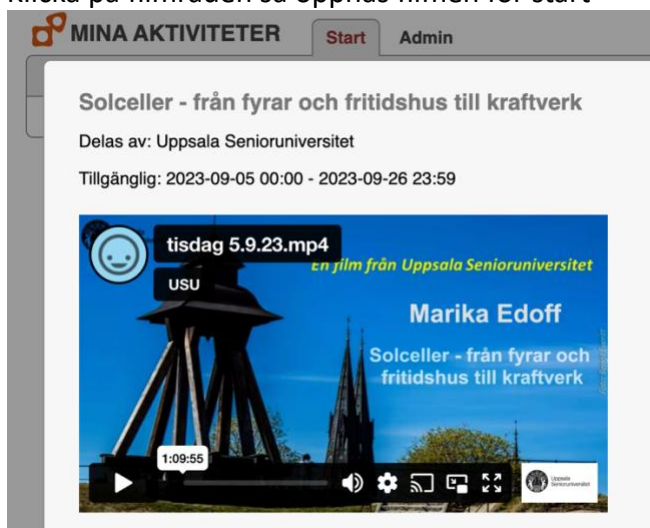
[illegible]licka på filmrutan så öppnas filmen för start

MINA AKTIVITETER

Start

Admin

Solceller - från fyrar och fritidshus till kraftverk

Delas av: Uppsala Senioruniversitet

Tillgänglig: 2023-09-05 00:00 - 2023-09-26 23:59

tisdag 5.9.23.mp4

USU

En film från Uppsala Senioruniversitet

Marika Edoff

Solceller - från fyrar och fritidshus till kraftverk

1:09:55

Uppsala Senioruniversitet